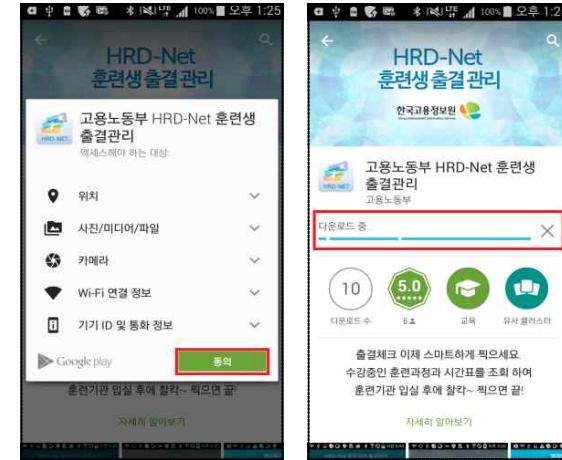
100% 오후 1:25

HRD-Net
훈련생 출결관리

고용노동부 HRD-Net 훈련생 출결관리
액세스해야 하는 대상:

위치

사진/미디어/파일

카메라

Wi-Fi 연결 정보

기기 ID 및 통화 정보

Google play

동의

훈련기관 입실 후에 찰칵~ 찍으면 끝!

자세히 알아보기

100% 오후 1:2

HRD-Net
훈련생 출결관리

한국고용정보원

고용노동부 HRD-Net 훈련생 출결관리
고용노동부

다운로드 중...

10
다운로드 수

5.0
6

교육

유사 콘텐츠

출결체크 이제 스마트하게 찍으세요.
수강중인 훈련과정과 시간표를 조회 하여
훈련기관 입실 후에 찰칵~ 찍으면 끝!

자세히 알아보기